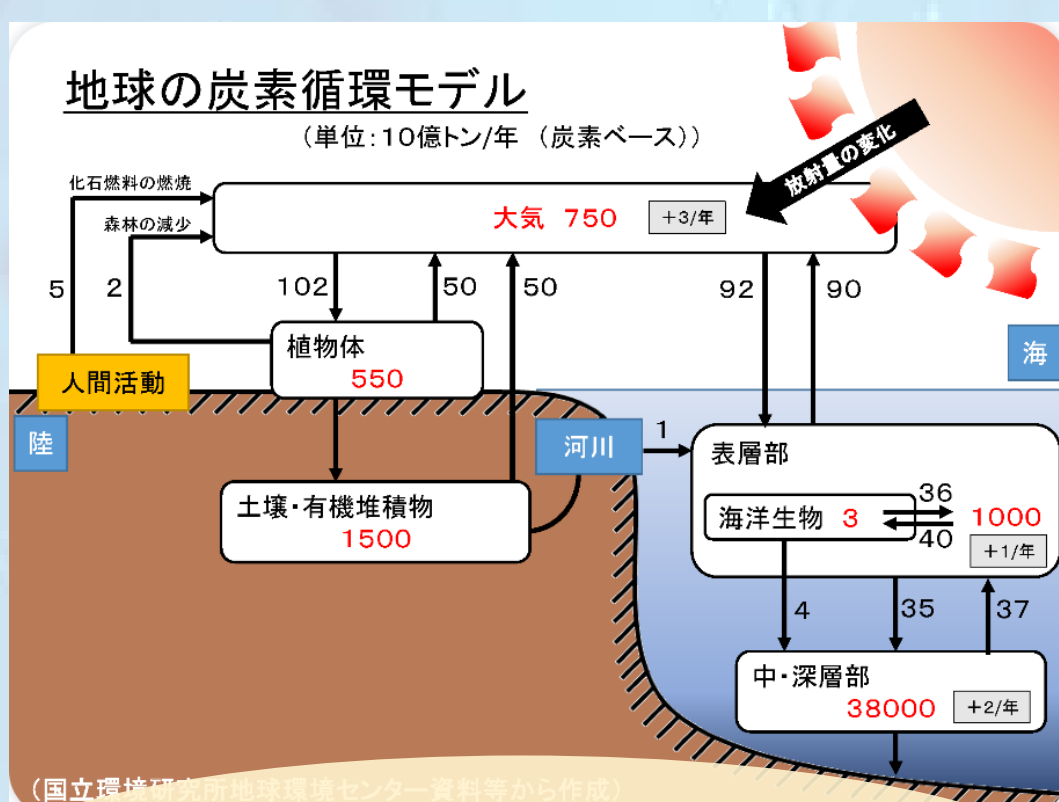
地球の炭素循環モデル

（単位：10億トン/年 （炭素ベース））

放射量の変化

化石燃料の燃焼

森林の減少

大気 750 +3/年

5 2 102 50 50 92 90

植物体 550

人間活動

海

陸

河川 1

表層部

海洋生物 3

36

40

1000

+1/年

土壌・有機堆積物 1500

4 35 37

中・深層部 38000 +2/年

（国立環境研究所地球環境センター資料等から作成）